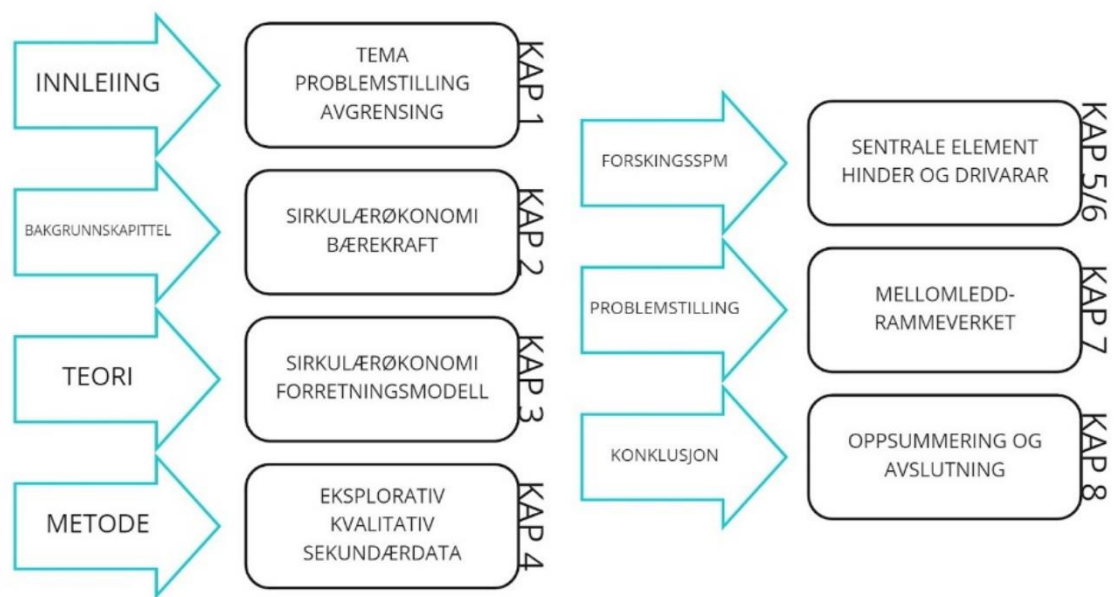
INNLEIING

TEMA
PROBLEMSTILLING
AVGRENSING

KAP 1

BAKGRUNNSKAPITTEL

SIRKULÆRØKONOMI
BÆREKRAFT

KAP 2

TEORI

SIRKULÆRØKONOMI
FORRETNINGSMODELL

KAP 3

METODE

EKSPLORATIV
KVALITATIV
SEKUNDÆRDATA

KAP 4

FORSKINGSSPM

SENTRALE ELEMENT
HINDER OG DRIVARAR

KAP 5/6

PROBLEMSTILLING

MELLOMLEDD-
RAMMEVERKET

KAP 7

KONKLUSJON

OPPSUMMERING OG
AVSLUTNING

KAP 8